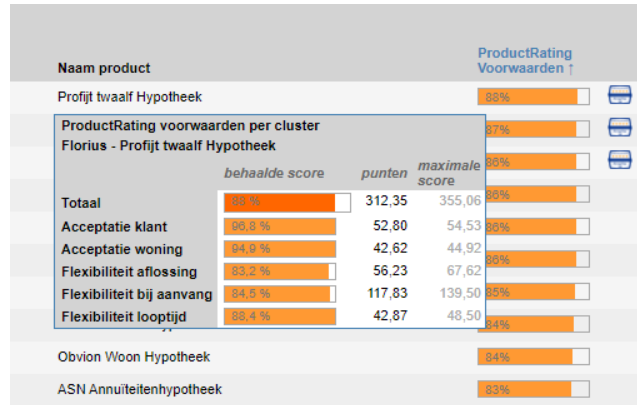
Naam product

ProductRating Voorwaarden ↑

Profijt twaalf Hypotheek

88%

ProductRating voorwaarden per cluster
Florius - Profijt twaalf Hypotheek

| | behaalde score | punten | maximale score |
|---|---|---|---|
| Totaal | 88 % | 312,35 | 355,06 |
| Acceptatie klant | 96,8 % | 52,80 | 54,53 |
| Acceptatie woning | 94,9 % | 42,62 | 44,92 |
| Flexibiliteit aflossing | 83,2 % | 56,23 | 67,62 |
| Flexibiliteit bij aanvang | 84,5 % | 117,83 | 139,50 |
| Flexibiliteit looptijd | 88,4 % | 42,87 | 48,50 |

87%

86%

86%

86%

88%

85%

84%

Obvion Woon Hypotheek

84%

ASN Annuïteitenhypotheek

83%